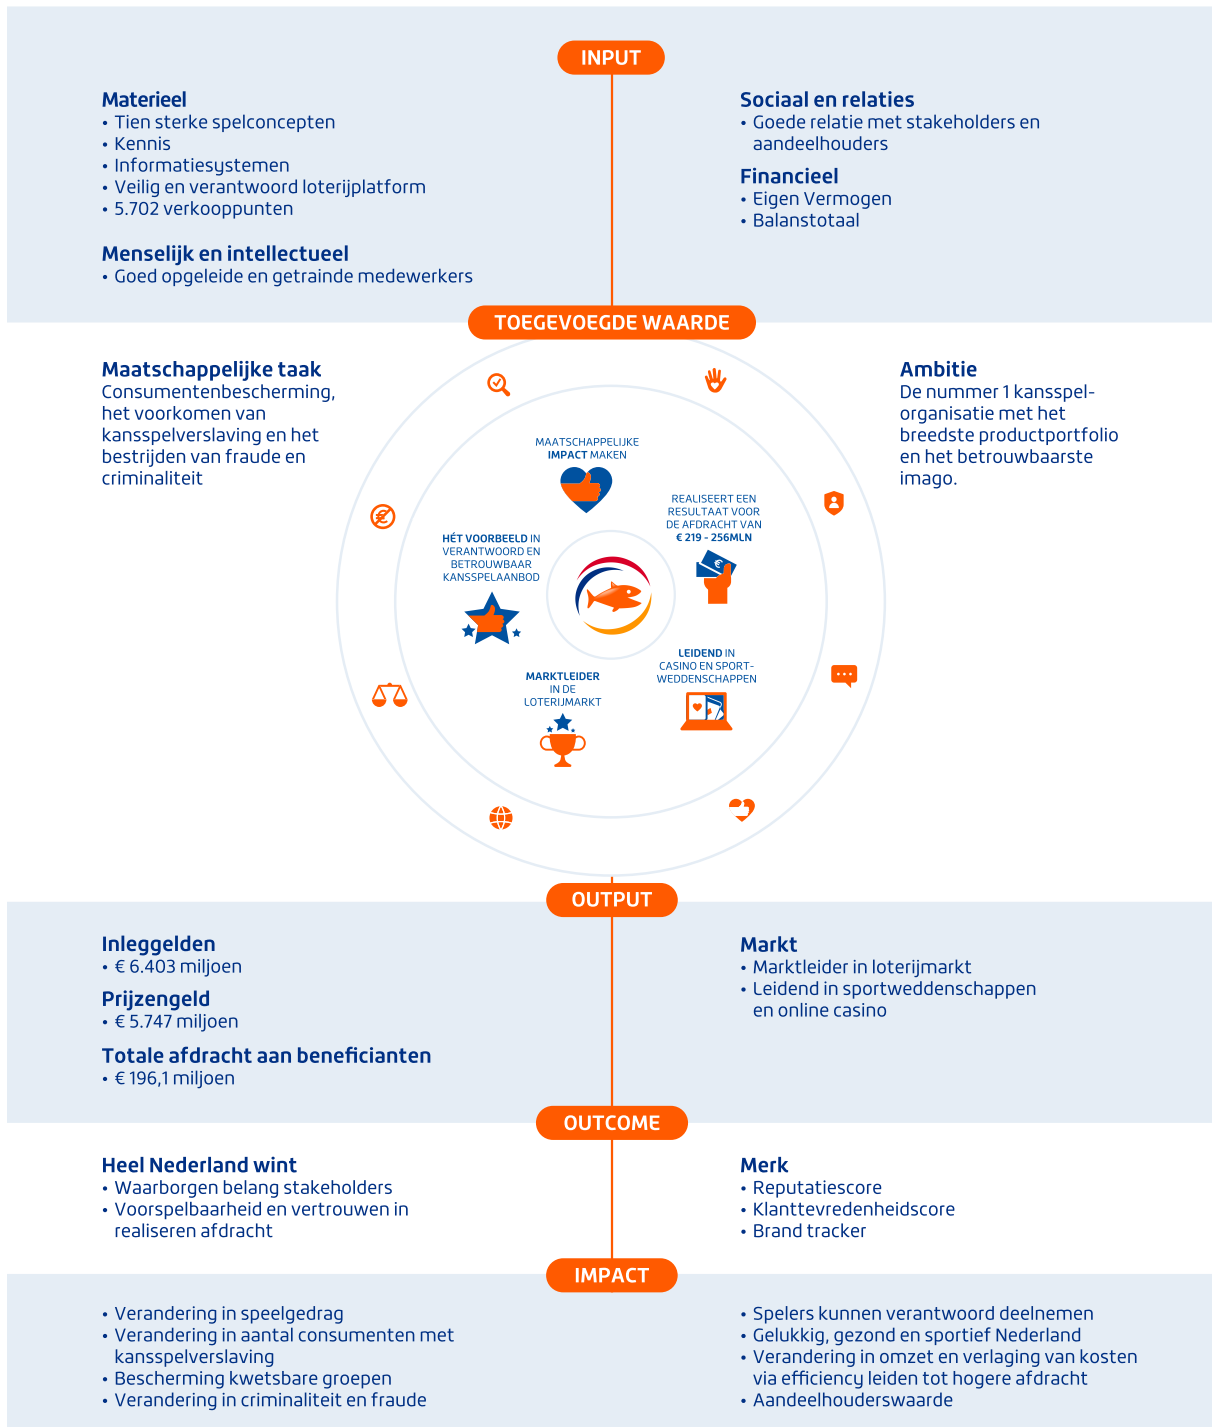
INPUT

Materieel
• Tien sterke spelconcepten
• Kennis
• Informatiesystemen
• Veilig en verantwoord loterijplatform
• 5.702 verkooppunten

Menselijk en intellectueel
• Goed opgeleide en getrainde medewerkers

Sociaal en relaties
• Goede relatie met stakeholders en aandeelhouders

Financieel
• Eigen Vermogen
• Balanstotaal

TOEGEVOEGDE WAARDE

Maatschappelijke taak
Consumentenbescherming, het voorkomen van kansspelverslaving en het bestrijden van fraude en criminaliteit

MAATSCHAPPELIJKE IMPACT MAKEN

REALISEERT EEN RESULTAAT VOOR DE AFDRACHT VAN € 219 - 256MLN

HÉT VOORBEELD IN VERANTWOORD EN BETROUWBAAR KANSSPELAANBOD

LEIDEND IN CASINO EN SPORTWEDDENSCHAPPEN

MARKTLEIDER IN DE LOTERIJMARKT

Ambitie
De nummer 1 kansspelorganisatie met het breedste productportfolio en het betrouwbaarste imago.

OUTPUT

Inleggelden
• € 6.403 miljoen

Prijzengeld
• € 5.747 miljoen

Totale afdracht aan beneficianten
• € 196,1 miljoen

Markt
• Marktleider in loterijmarkt
• Leidend in sportweddenschappen en online casino

OUTCOME

Heel Nederland wint
• Waarborgen belang stakeholders
• Voorspelbaarheid en vertrouwen in realiseren afdracht

Merk
• Reputatiescore
• Klanttevredenheidscore
• Brand tracker

IMPACT

• Verandering in speelgedrag
• Verandering in aantal consumenten met kansspelverslaving
• Bescherming kwetsbare groepen
• Verandering in criminaliteit en fraude

• Spelers kunnen verantwoord deelnemen
• Gelukkig, gezond en sportief Nederland
• Verandering in omzet en verlaging van kosten via efficiency leiden tot hogere afdracht
• Aandeelhouderswaarde